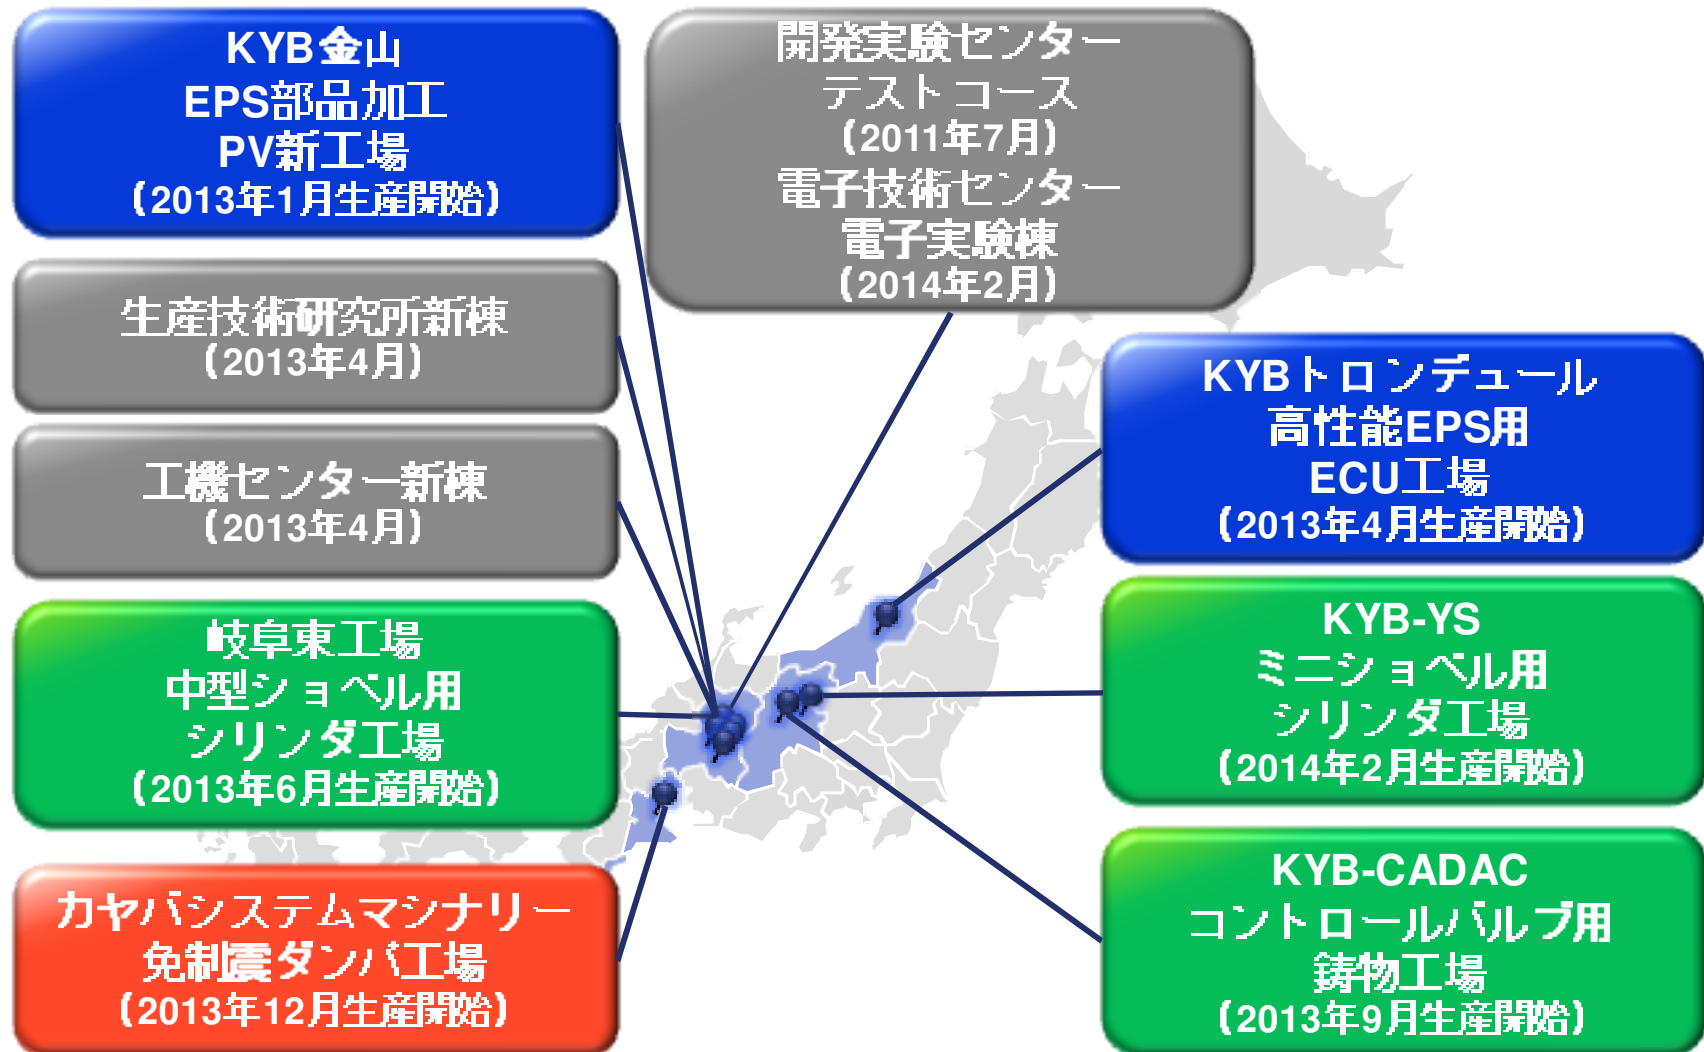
KYB金山
EPS部品加工
PV新工場
(2013年1月生産開始)

生産技術研究所新棟
(2013年4月)

工機センター新棟
(2013年4月)

岐阜東工場
中型ショベル用
シリンダ工場
(2013年6月生産開始)

カヤバシステムマシナリー
免制震ダンパ工場
(2013年12月生産開始)

開発実験センター
テストコース
(2011年7月)
電子技術センター
電子実験棟
(2014年2月)

KYBトロンデュール
高性能EPS用
ECU工場
(2013年4月生産開始)

KYB-YS
ミニショベル用
シリンダ工場
(2014年2月生産開始)

KYB-CADAC
コントロールバルブ用
鋳物工場
(2013年9月生産開始)